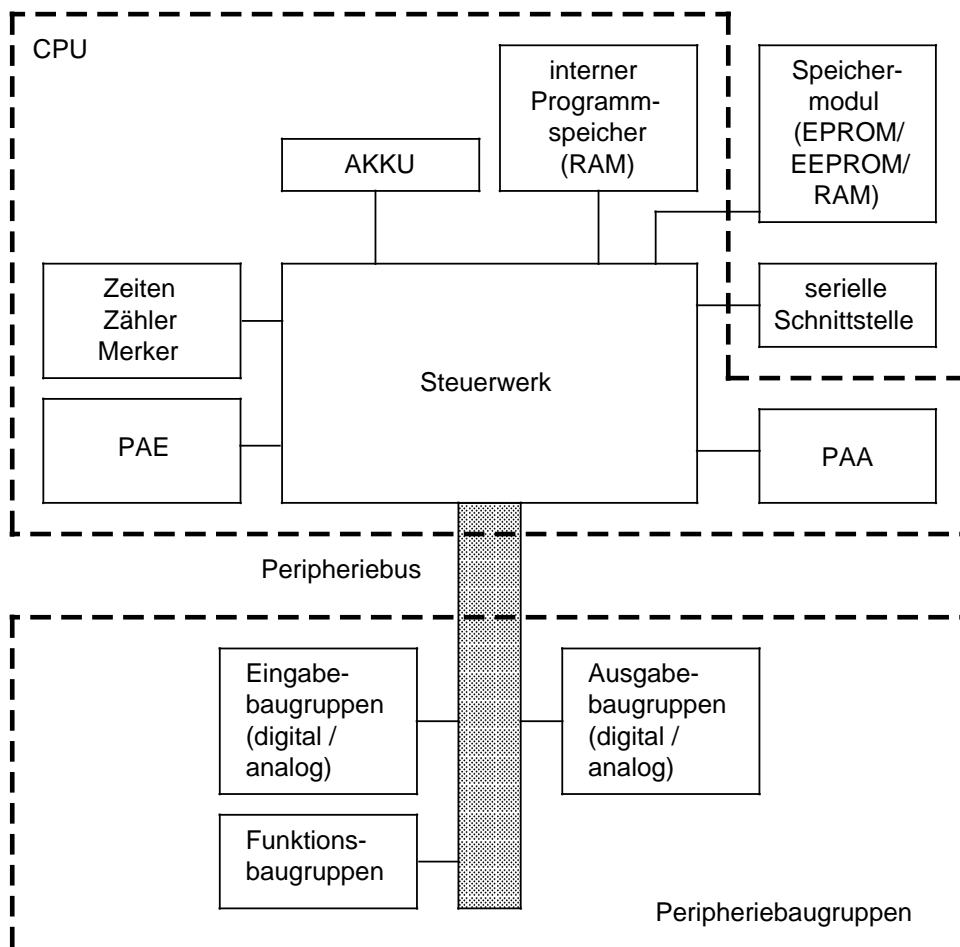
CPU

AKKU

interner Programmspeicher (RAM)

Speichermodul (EPROM/ EEPROM/ RAM)

Zeiten Zähler Merker

Steuerwerk

serielle Schnittstelle

PAE

PAA

Peripheriebus

Eingabebaugruppen (digital / analog)

Ausgabebaugruppen (digital / analog)

Funktionsbaugruppen

Peripheriebaugruppen